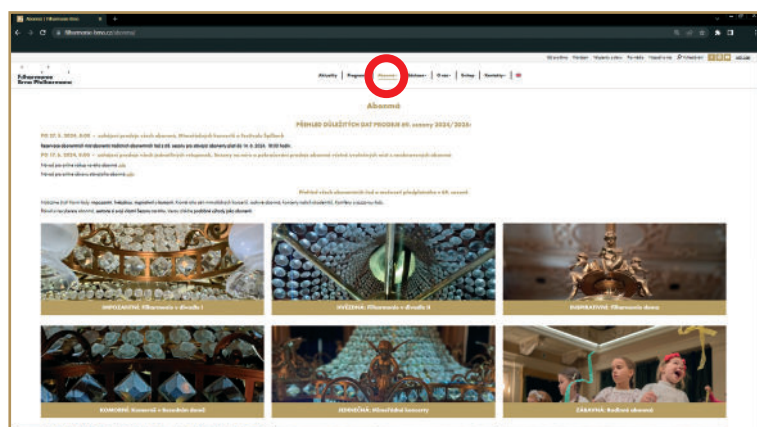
Abonmá | Filharmonie Brno

filharmonie-brno.cz/abonma

Filharmonie Brno Philharmonic

Aktuality | Program | Abonmá | Vstupenky | O nás | Kontakty

Abonmá

PŘEHLED DŮLEŽITÝCH DAT PRODEJE 69. sezony 2024/2025

IMPOZANTNÍ: Filharmonie v divadle I

INVENČNÍ: Filharmonie v divadle II

INSPIRATIVNÍ: Filharmonie Brno

KOMORNÍ: Komorní v Besedním domě

JEDINEČNÁ: Mimořádné koncerty

ZÁBAVNÁ: Rodinná abonmá